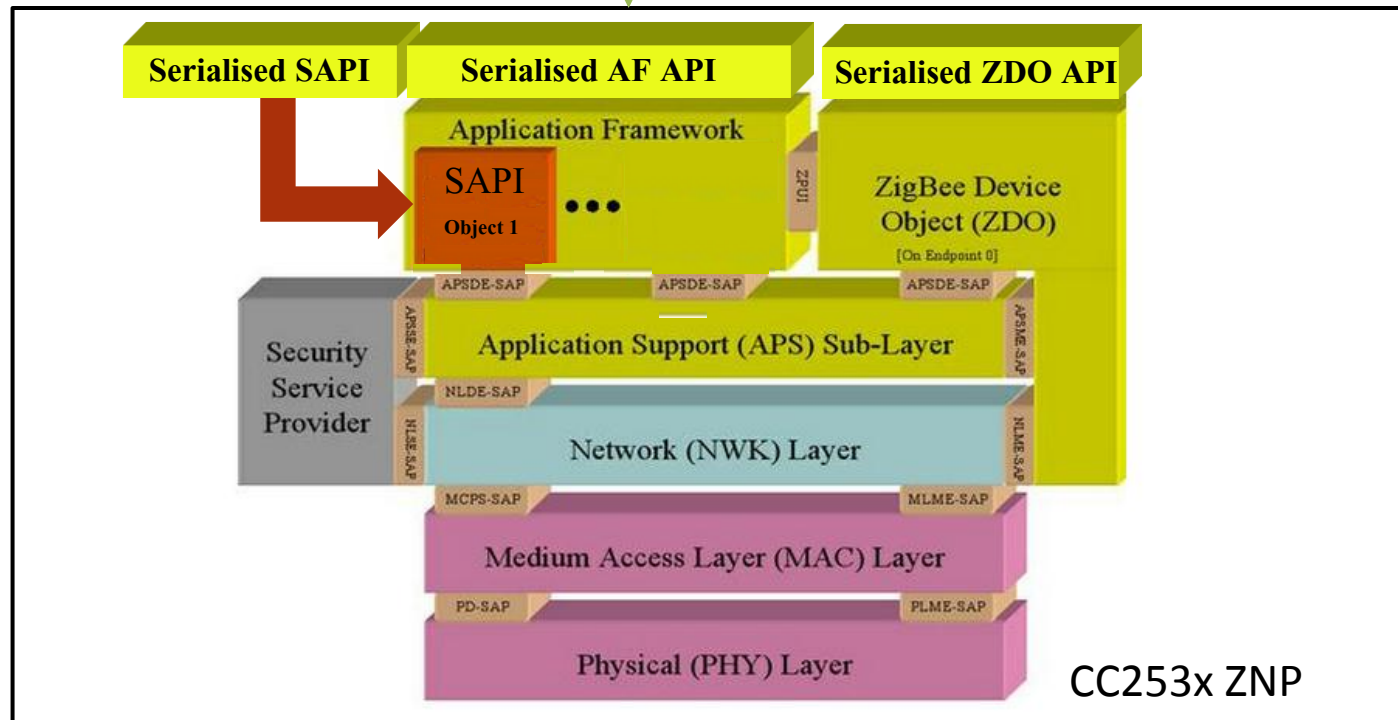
Serialised SAPI

Serialised AF API

Serialised ZDO API

Application Framework

SAPI
Object 1

•••

ZPUI

ZigBee Device Object (ZDO)
[On Endpoint 0]

APSDE-SAP

APSDE-SAP

APSDE-SAP

Security Service Provider

APSSE-SAP

Application Support (APS) Sub-Layer

APSME-SAP

NLDE-SAP

NLSE-SAP

Network (NWK) Layer

NLME-SAP

MCPS-SAP

MLME-SAP

Medium Access Layer (MAC) Layer

PD-SAP

PLME-SAP

Physical (PHY) Layer

CC253x ZNP